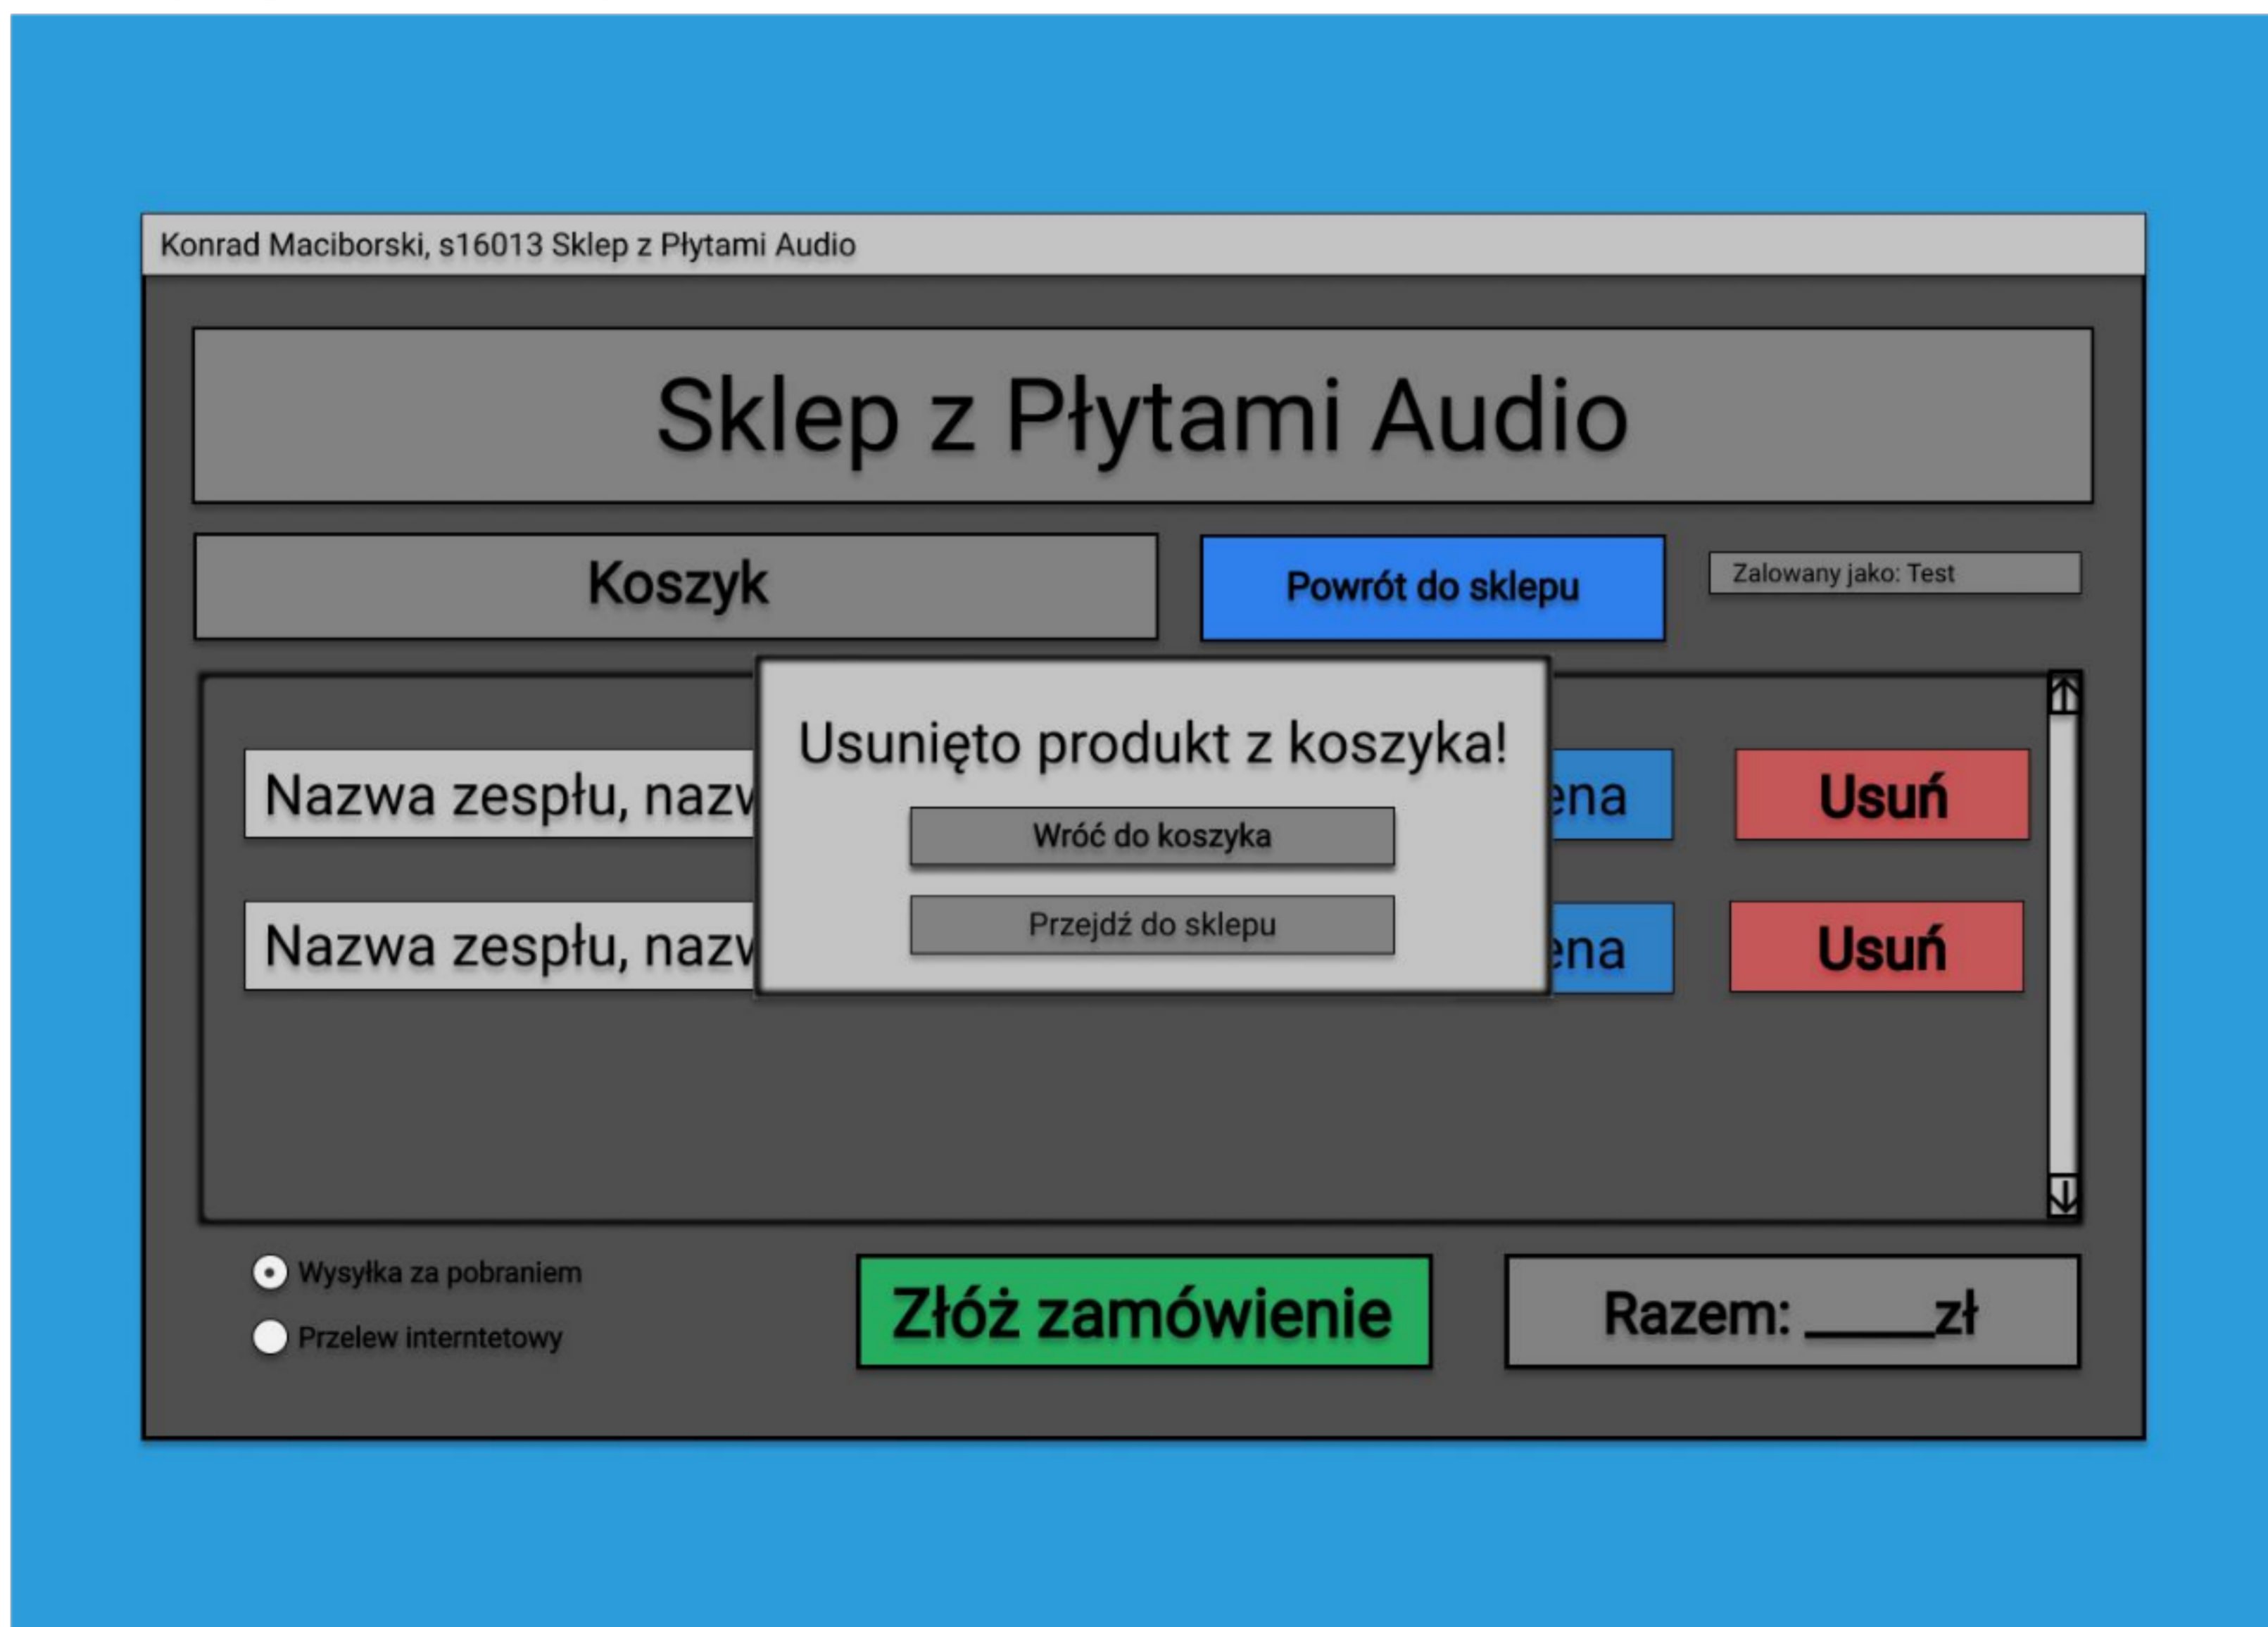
Konrad Maciborski, s16013 Sklep z Płytami Audio

Sklep z Płytami Audio

Koszyk

Powrót do sklepu

Zalowany jako: Test

Nazwa zespłu, nazw

ena

Usuń

Nazwa zespłu, nazw

ena

Usuń

Usunięto produkt z koszyka!

Wróć do koszyka

Przejdź do sklepu

Wysyłka za pobraniem

Przelew interntetowy

Złóż zamówienie

Razem: _____zł